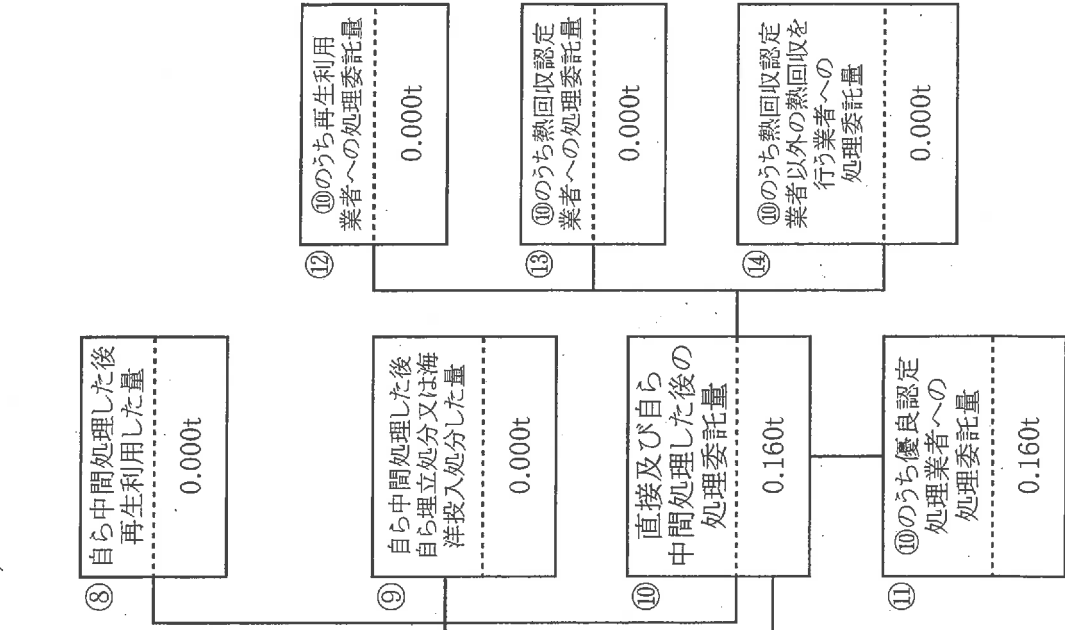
⑫ ⑩のうち再生利用業者への処理委託量
0.000t

⑬ ⑩のうち熱回収認定業者への処理委託量
0.000t

⑭ ⑩のうち熱回収認定業者以外の熱回収を行う業者への処理委託量
0.000t

⑧ 自ら中間処理した後再生利用した量
0.000t

⑨ 自ら中間処理した後自ら埋立処分又は海洋投入処分した量
0.000t

⑩ 直接及び自ら中間処理した後の処理委託量
0.160t

⑪ ⑩のうち優良認定処理業者への処理委託量
0.160t